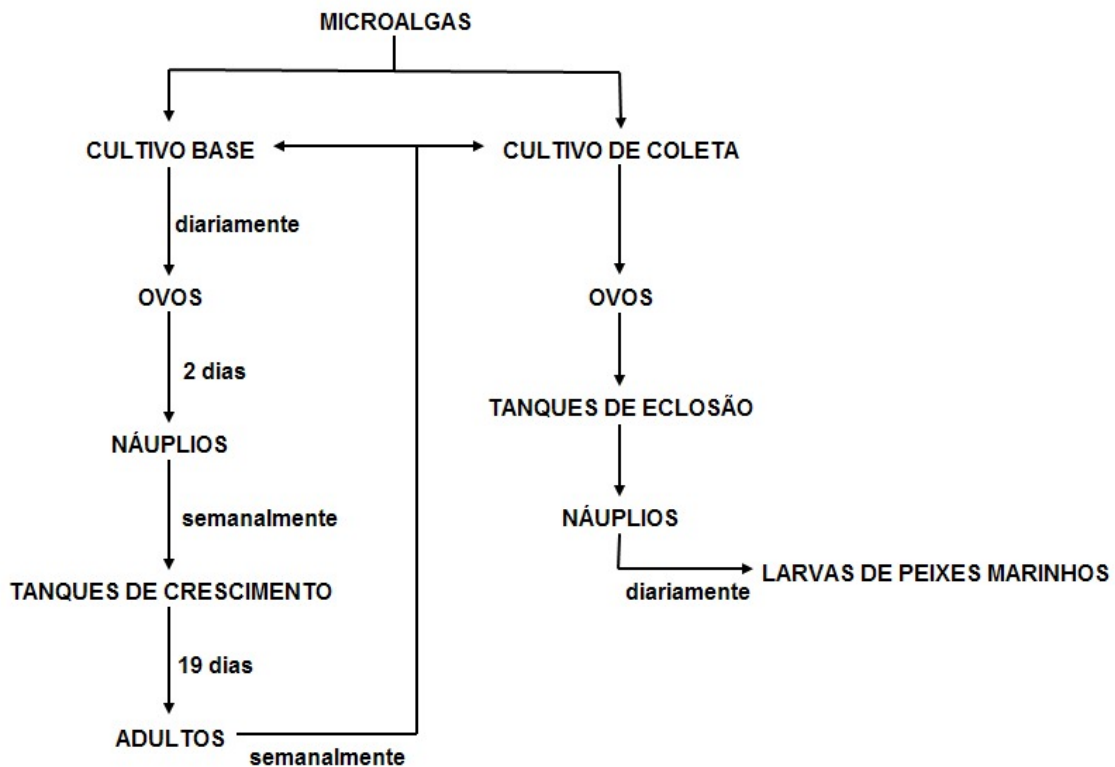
MICROALGAS

CULTIVO BASE

CULTIVO DE COLETA

diariamente

OVOS

OVOS

2 dias

TANQUES DE ECLOSÃO

NÁUPLIOS

semanalmente

NÁUPLIOS

diariamente

LARVAS DE PEIXES MARINHOS

TANQUES DE CRESCIMENTO

19 dias

ADULTOS

semanalmente